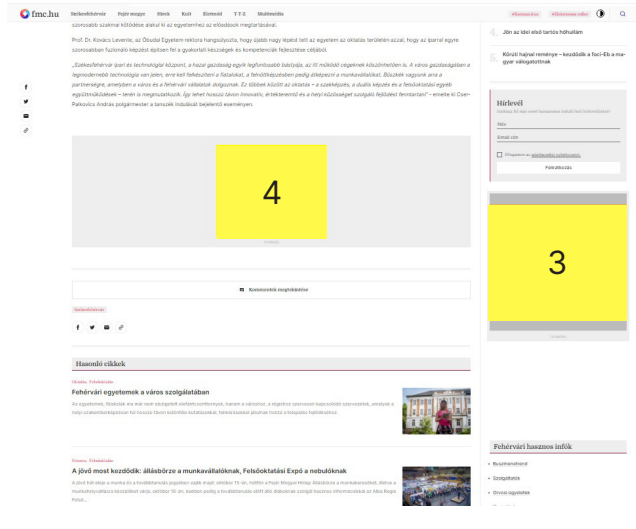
fmc.hu Székesfehérvár Fejér megye Hírek Kult Életmód T-T-Z Multimédia #Szemezgetés #Elektromos autó

szorosabb szakmai kötődése alakul ki az egyetemhez az előadások megtartásával.

Prof. Dr. Kovács Levente, az Óbudai Egyetem rektora hangsúlyozta, hogy újabb nagy lépést tett az egyetem az oktatás területén azzal, hogy az iparral egyre szorosabban fűződő képzési építsen fel a gyakorlati készségek és kompetenciák fejlesztése céljából.

„Székesfehérvár ipari és technológiai központ, a hazai gazdaság egyik legfontosabb bázisa, az itt működő cégeknek köszönhetően is. A város gazdaságában a legmodernebb technológia van jelen, erre kell felkészíteni a fiatalokat, a fehérfőképzésben pedig élképezni a munkaválallókat. Büszkék vagyunk arra a partnerségre, amelyben a város és a fehérvári vállalatok dolgoznak. Ez többek között az oktatás – a szakképzés, a duális képzés és a felsőoktatási egyeb együttműködések – terén is megmutatkozik. Így lehet hosszú távon innovatív, értékteremtő és a helyi közösséget szolgáló fejlődést fenntartani” – emelte ki Cser-Palkovics András polgármester a tanszék indulását bejelentő eseményen.

4

Kommentek megtekintése

Székesfehérvár

Hasonló cikkek

Oktatás, Fehérvárinfo

Fehérvári egyetemek a város szolgálatában

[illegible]

Fehérvár, Fehérvárinfo

A jövő most kezdődik: állásbörze a munkavállalóknak, Felsőoktatási Expó a nebulóknak

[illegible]

Jön az idei első tartós hőhullám

Körüli hajnal reménye – kezdődik a foci-Eb a magyer válogatottnak

Hírlevél

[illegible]

Név

Email cím

Elfogadom az adatkezelési tájékoztatót.

Feliratkozás

3

Fehérvári hasznos infók

Buszmenetrend

Szolgáltatók

Orvosi ügyeletek